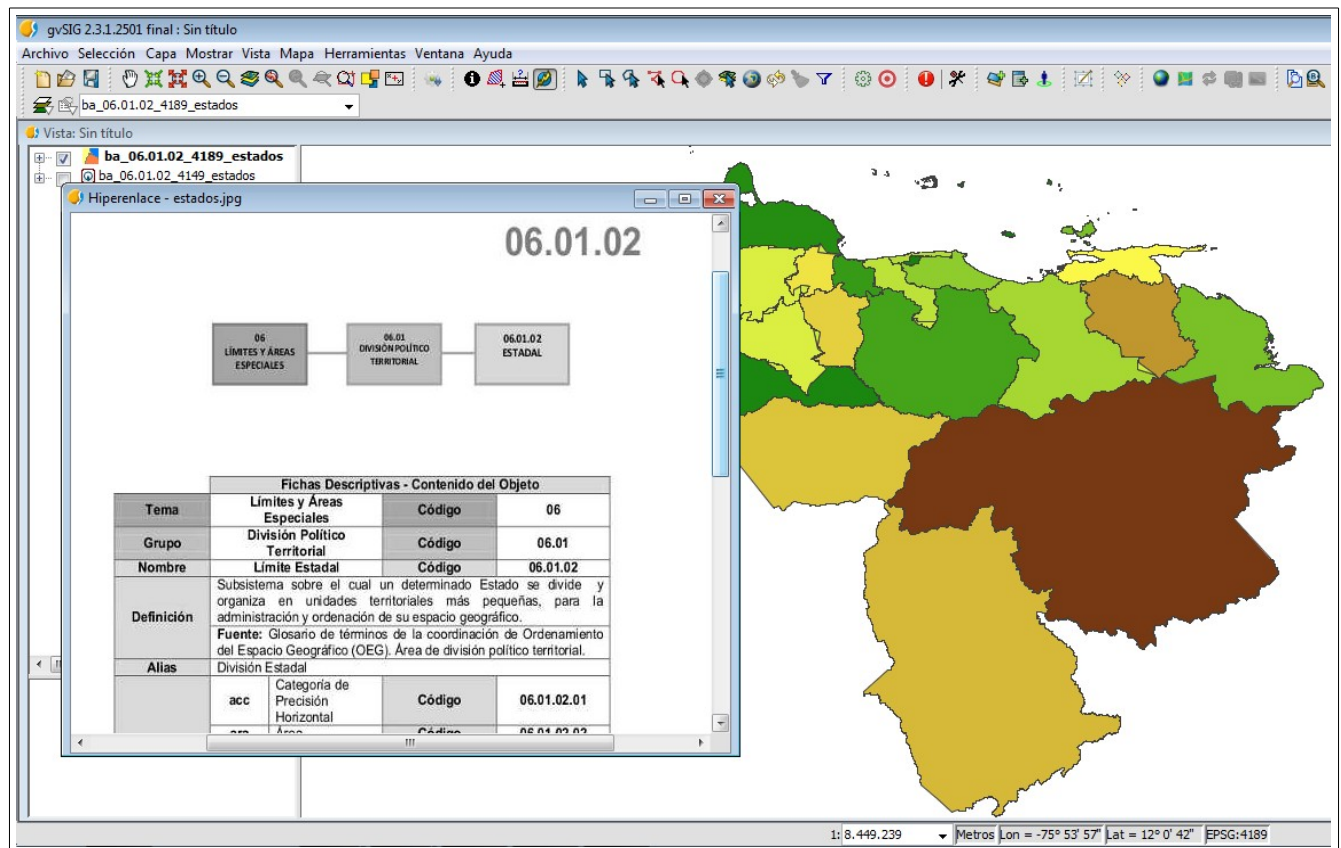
gvSIG 2.3.1.2501 final : Sin título

Archivo Selección Capa Mostrar Vista Mapa Herramientas Ventana Ayuda

ba_06.01.02_4189_estados

Vista: Sin título

ba_06.01.02_4189_estados
ba_06.01.02_4149_estados

Hiperenlace - estados.jpg

06.01.02

06
LÍMITES Y ÁREAS ESPECIALES

06.01
DIVISIÓN POLÍTICO TERRITORIAL

06.01.02
ESTADAL

| | Fichas Descriptivas - Contenido del Objeto | | | |
|---|---|---|---|---|
| Tema | Límites y Áreas Especiales | | Código | 06 |
| Grupo | División Político Territorial | | Código | 06.01 |
| Nombre | Límite Estadal | | Código | 06.01.02 |
| Definición | Subsistema sobre el cual un determinado Estado se divide y organiza en unidades territoriales más pequeñas, para la administración y ordenación de su espacio geográfico. | | | |
| | Fuente: Glosario de términos de la coordinación de Ordenamiento del Espacio Geográfico (OEG). Área de división político territorial. | | | |
| Alias | División Estadal | | | |
| | acc | Categoría de Precisión Horizontal | Código | 06.01.02.01 |
| | ara | Área | Código | 06.01.02.02 |

1: 8.449.239 Metros Lon = -75° 53' 57" Lat = 12° 0' 42" EPSG:4189